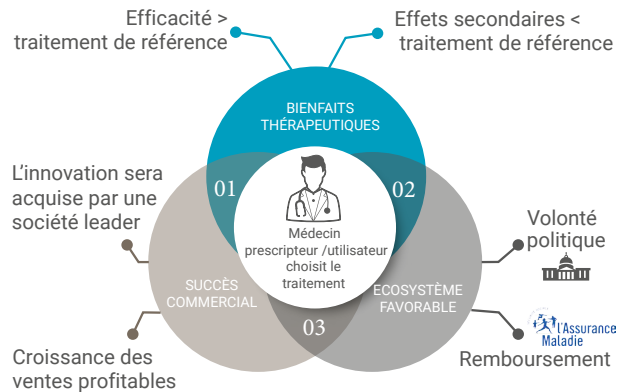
Efficacité > traitement de référence

Effets secondaires < traitement de référence

BIENFAITS THÉRAPEUTIQUES

L'innovation sera acquise par une société leader

01

02

Médecin prescripteur /utilisateur choisit le traitement

Volonté politique

SUCCÈS COMMERCIAL

ECOSYSTÈME FAVORABLE

03

l'Assurance Maladie

Croissance des ventes profitables

Remboursement